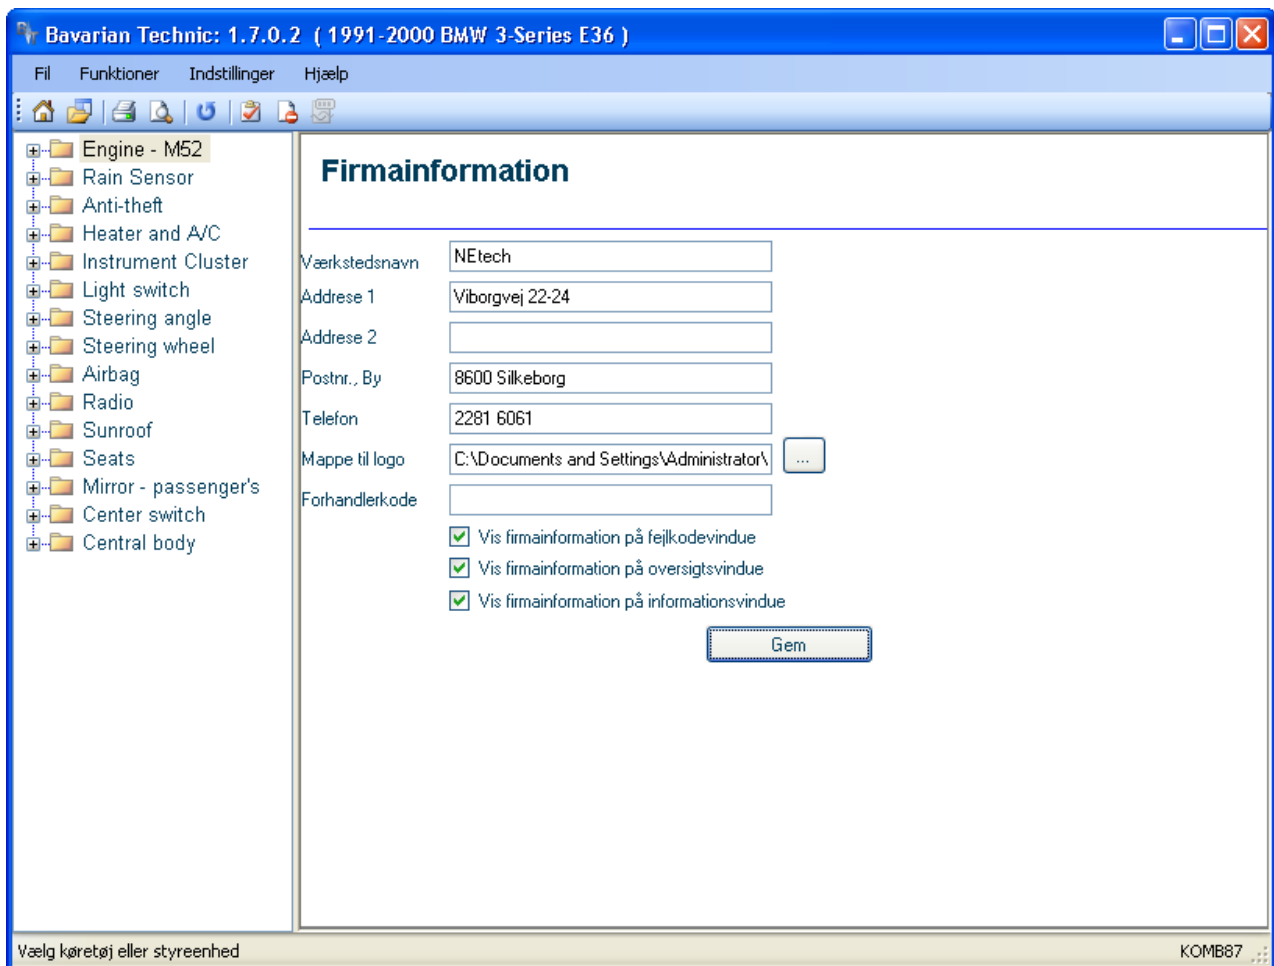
Bavarian Technic: 1.7.0.2 ( 1991-2000 BMW 3-Series E36 )

Fil Funktioner Indstillinger Hjælp

Engine - M52
Rain Sensor
Anti-theft
Heater and A/C
Instrument Cluster
Light switch
Steering angle
Steering wheel
Airbag
Radio
Sunroof
Seats
Mirror - passenger's
Center switch
Central body

Firmainformation

| Værkstedsnavn | NEtech |
|---|---|
| Addrese 1 | Viborgvej 22-24 |
| Addrese 2 | |
| Postnr., By | 8600 Silkeborg |
| Telefon | 2281 6061 |
| Mappe til logo | C:\Documents and Settings\Administrator\ |
| Forhandlerkode | |

...

Vis firmainformation på fejlkodevindue
Vis firmainformation på oversigtsvindue
Vis firmainformation på informationsvindue

Gem

Vælg køretøj eller styreenhed

KOMB87